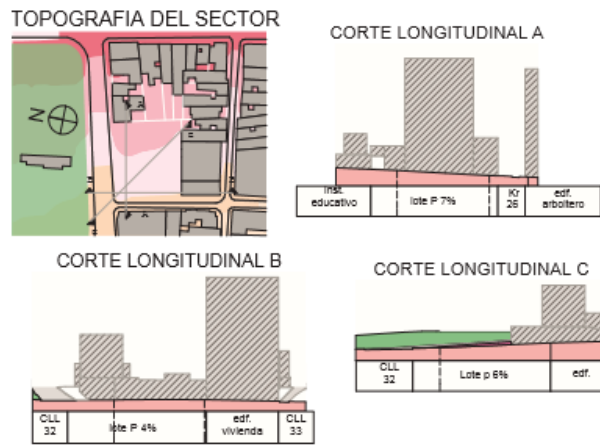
TOPOGRAFIA DEL SECTOR

N

CORTE LONGITUDINAL A

| inst. educativo | lote P 7% | Kr 26 | edf. arbolero |
|---|---|---|---|

CORTE LONGITUDINAL B

| CLL 32 | lote P 4% | edf. vivienda | CLL 33 |
|---|---|---|---|

CORTE LONGITUDINAL C

| CLL 32 | Lote p 6% | edf. |
|---|---|---|